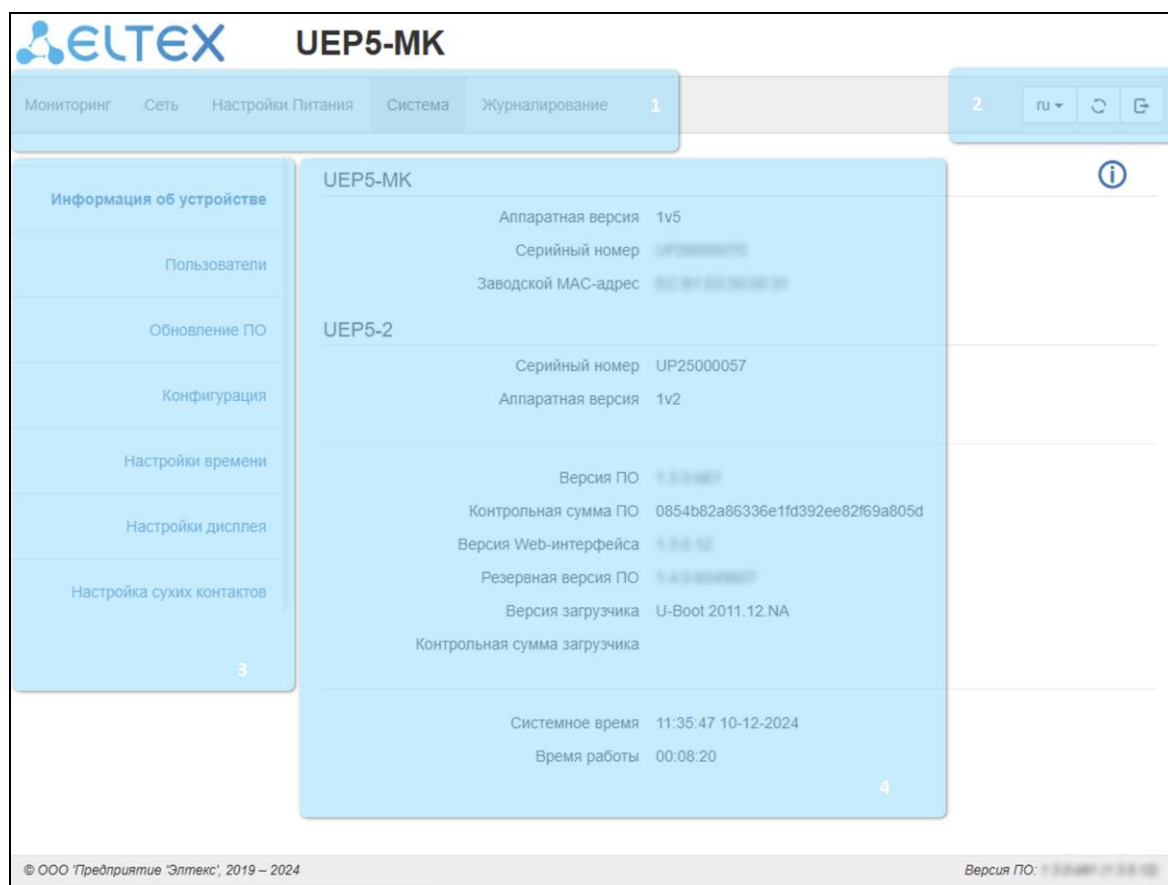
ELTEX UEP5-MK

Мониторинг Сеть Настройки Питания Система Журналирование 1

2 ru

Информация об устройстве

Пользователи

Обновление ПО

Конфигурация

Настройки времени

Настройки дисплея

Настройка сухих контактов

3

UEP5-MK

Аппаратная версия 1v5

Серийный номер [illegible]

Заводской MAC-адрес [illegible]

UEP5-2

Серийный номер UP25000057

Аппаратная версия 1v2

Версия ПО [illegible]

Контрольная сумма ПО 0854b82a86336e1fd392ee82f69a805d

Версия Web-интерфейса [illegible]

Резервная версия ПО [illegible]

Версия загрузчика U-Boot 2011.12.NA

Контрольная сумма загрузчика

Системное время 11:35:47 10-12-2024

Время работы 00:08:20

4

© ООО 'Предприятие 'Элтекс', 2019 – 2024

Версия ПО: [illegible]